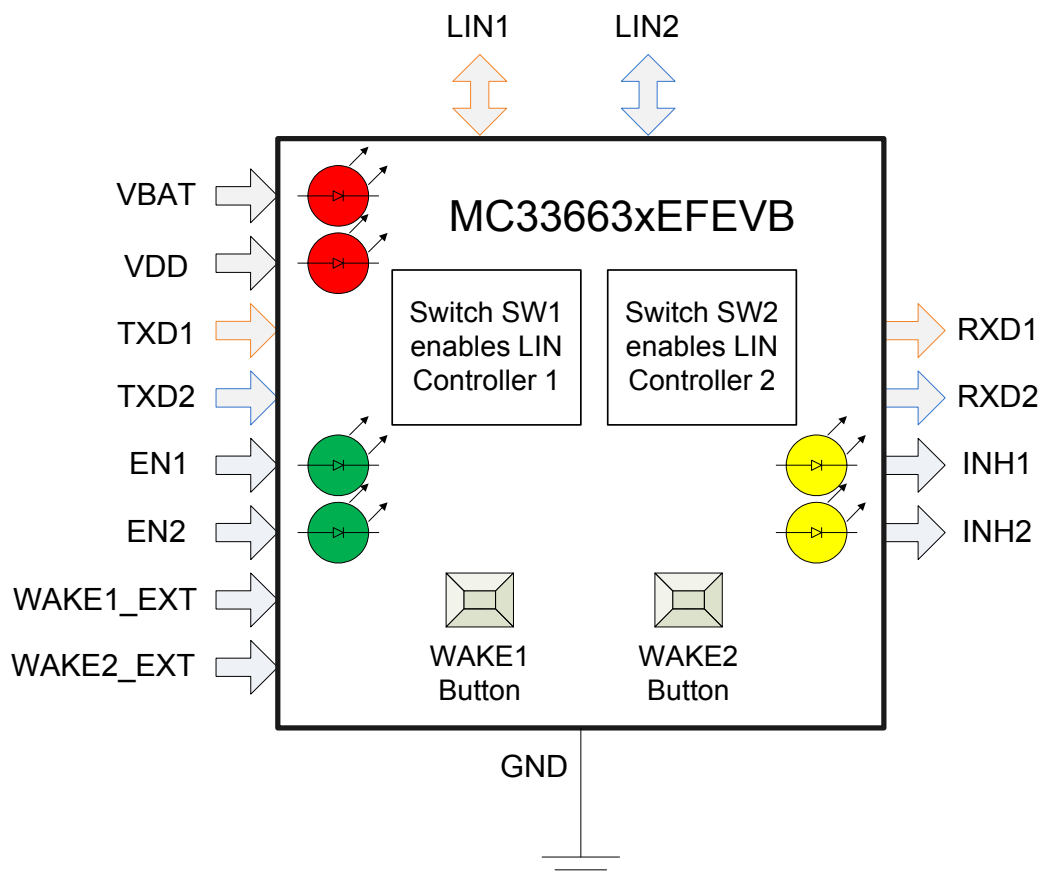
LIN1

LIN2

VBAT

VDD

TXD1

TXD2

EN1

EN2

WAKE1_EXT

WAKE2_EXT

MC33663xEFEVB

Switch SW1 enables LIN Controller 1

Switch SW2 enables LIN Controller 2

RXD1

RXD2

INH1

INH2

WAKE1 Button

WAKE2 Button

GND